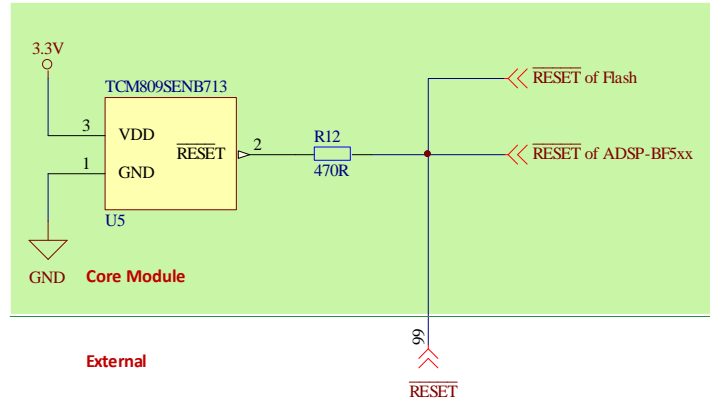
3.3V

TCM809SENB713

3 VDD

$\overline{\text{RESET}}$ 2

1 GND

U5

R12

470R

$\overline{\text{RESET}}$ of Flash

$\overline{\text{RESET}}$ of ADSP-BF5xx

GND

Core Module

99

External

$\overline{\text{RESET}}$